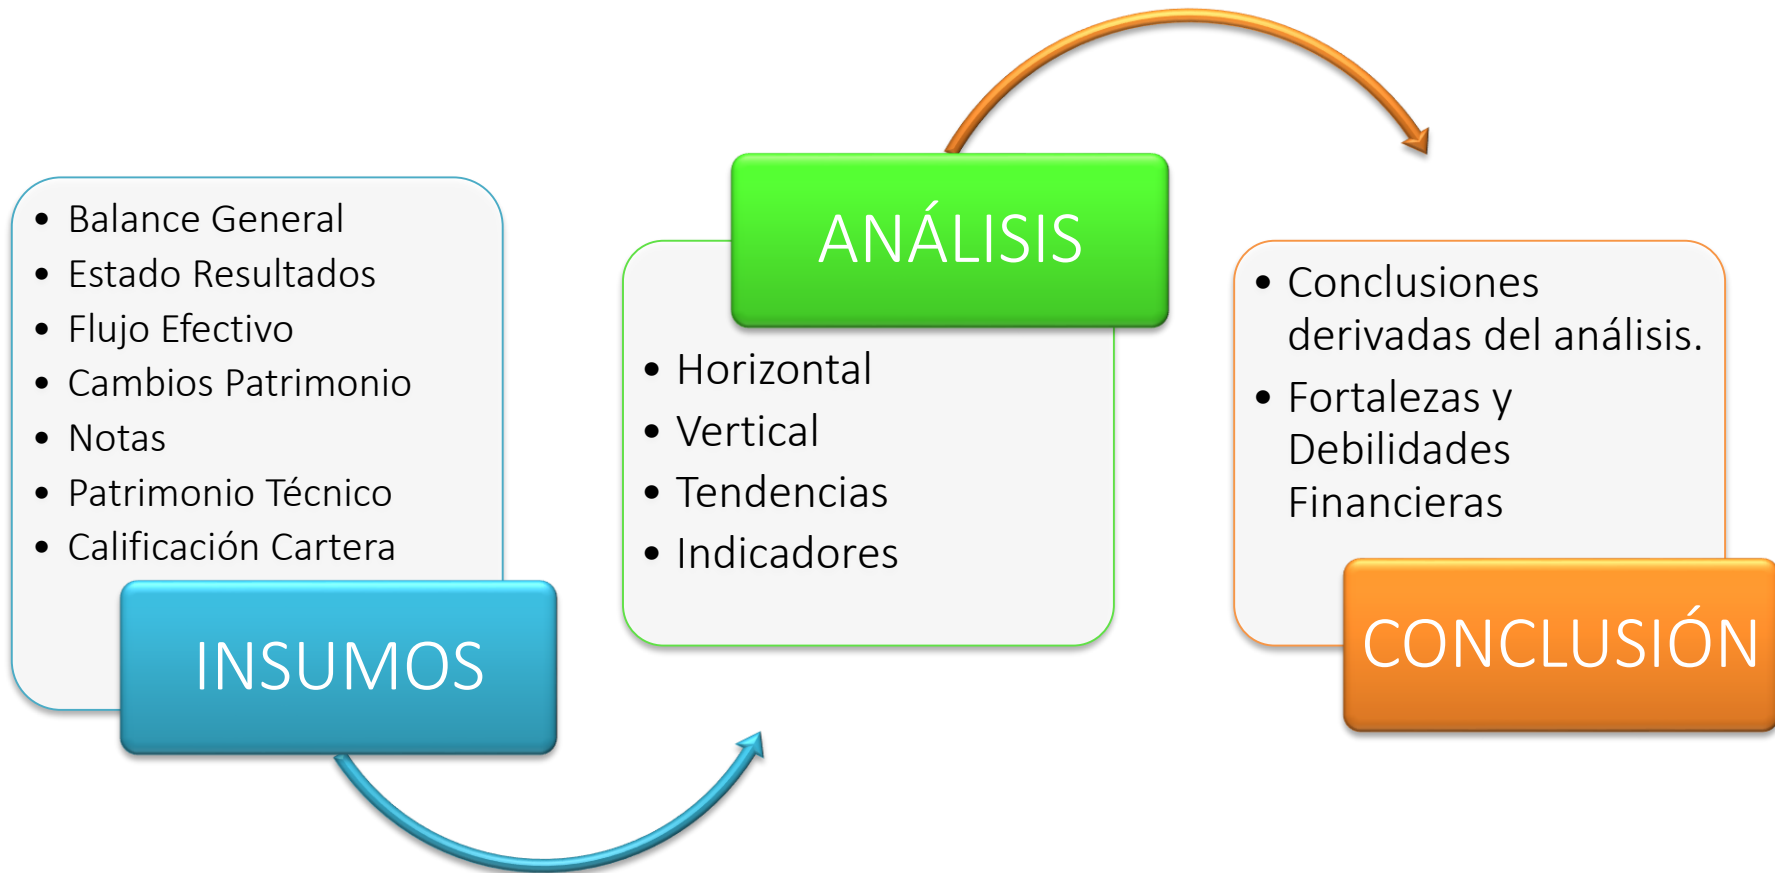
- Balance General
- Estado Resultados
- Flujo Efectivo
- Cambios Patrimonio
- Notas
- Patrimonio Técnico
- Calificación Cartera

INSUMOS

ANÁLISIS

- Horizontal
- Vertical
- Tendencias
- Indicadores

- Conclusiones derivadas del análisis.
- Fortalezas y Debilidades Financieras

CONCLUSIÓN